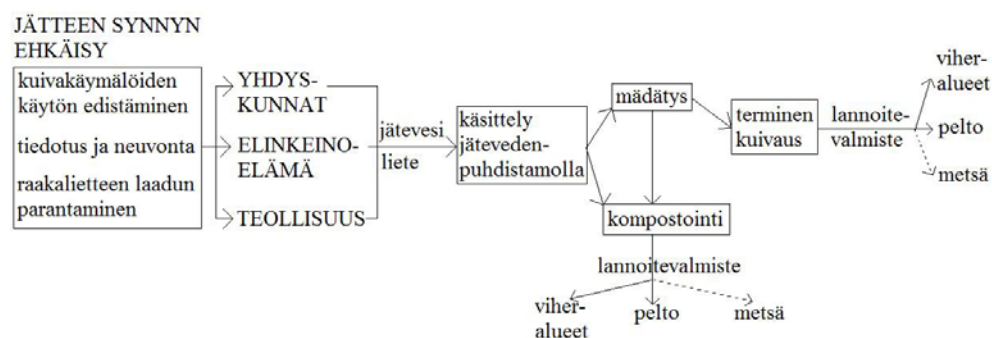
JÄTTEEN SYNNYN EHKÄISY

kuivakäymälöiden käytön edistäminen

tiedotus ja neuvonta

raakalietteen laadun parantaminen

YHDYSKUNNAT

ELINKEINOELÄMÄ

TEOLLISUUS

jätevesi

liete

käsittely jätevedenpuhdistamolla

mädätys

terminen kuivaus

lannoitevalmiste

viheralueet

pelto

metsä

kompostointi

lannoitevalmiste

viheralueet

pelto

metsä